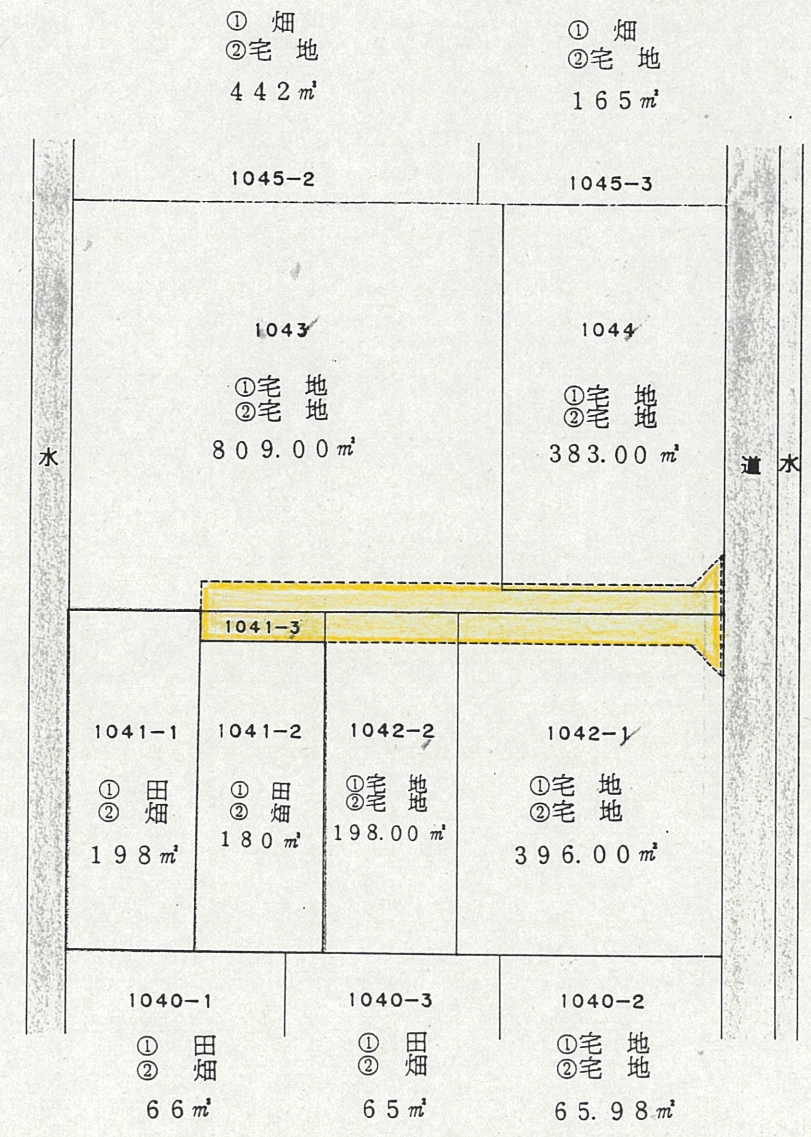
① 畑
②宅 地
442㎡

① 畑
②宅 地
165㎡

1045−2

1045−3

1043
①宅 地
②宅 地
809.00㎡

1044
①宅 地
②宅 地
383.00㎡

水

道

水

1041−3

1041−1
① 田
② 畑
198㎡

1041−2
① 田
② 畑
180㎡

1042−2
①宅 地
②宅 地
198.00㎡

1042−1
①宅 地
②宅 地
396.00㎡

1040−1
① 田
② 畑
66㎡

1040−3
① 田
② 畑
65㎡

1040−2
①宅 地
②宅 地
65.98㎡